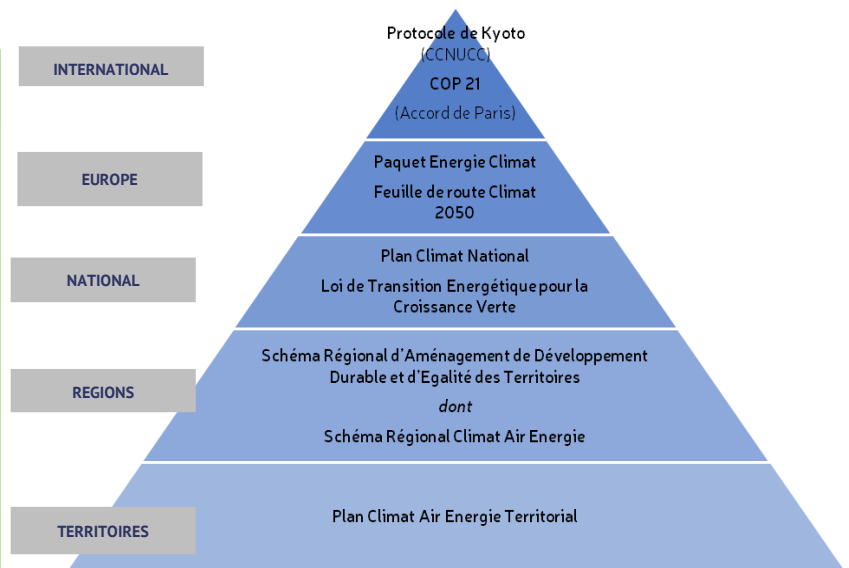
INTERNATIONAL

Protocole de Kyoto
(CCNUCC)
COP 21
(Accord de Paris)

EUROPE

Paquet Energie Climat
Feuille de route Climat 2050

NATIONAL

Plan Climat National
Loi de Transition Energétique pour la Croissance Verte

REGIONS

Schéma Régional d'Aménagement de Développement Durable et d'Egalité des Territoires
dont
Schéma Régional Climat Air Energie

TERRITOIRES

Plan Climat Air Energie Territorial